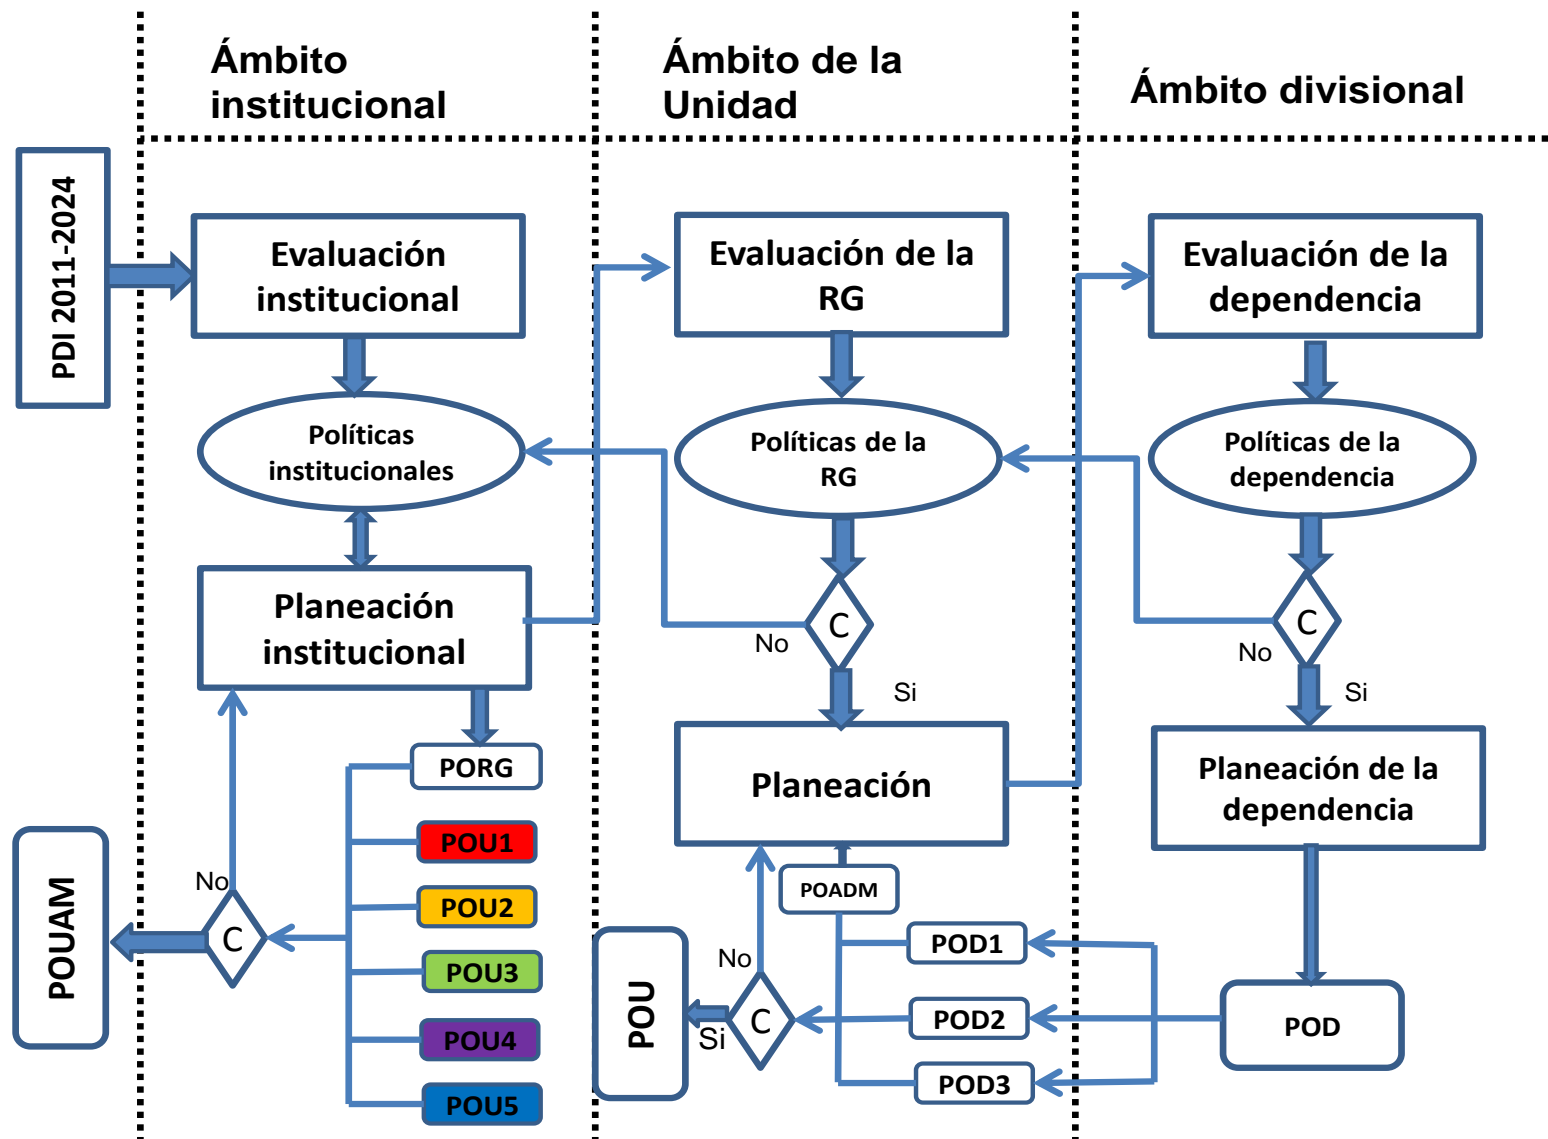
Ámbito institucional

Ámbito de la Unidad

Ámbito divisional

PDI 2011-2024

Evaluación institucional

Políticas institucionales

Planeación institucional

PORG

POU1

POU2

POU3

POU4

POU5

No

C

POUAM

Evaluación de la RG

Políticas de la RG

C

No

Si

Planeación

POADM

No

C

Si

POU

Evaluación de la dependencia

Políticas de la dependencia

C

No

Si

Planeación de la dependencia

POD1

POD2

POD3

POD